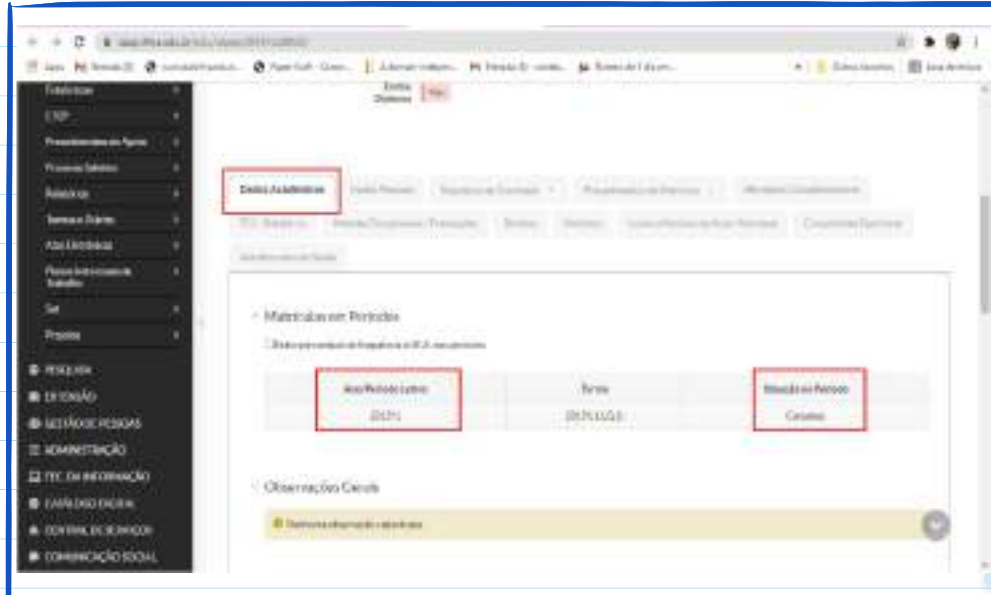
Estatísticas
CSSP
Procedimentos em Apoio
Processos Seletivos
Relatórios
Semana e Outros
Atas Eletrônicas
Planos Individuais de Trabalho
Gst
Projetos
PESQUISA
EXTENSÃO
GESTÃO DE PESSOAS
ADMINISTRAÇÃO
TEC. DA INFORMAÇÃO
ATIVIDADES ESTUDANTIS
CENTRAL DE SERVIÇOS
COMUNICAÇÃO SOCIAL

Emitiu Diploma: Não

Dados Acadêmicos
Dados Pessoais
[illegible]
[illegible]
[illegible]
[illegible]
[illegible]
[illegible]
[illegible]
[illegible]
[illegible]

Matrículas em Períodos

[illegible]

| Ano/Período Letivo | Turma | Situação no Período |
|---|---|---|
| 2017/1 | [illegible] | Cancelado |

Observações Gerais

Nenhuma observação cadastrada.